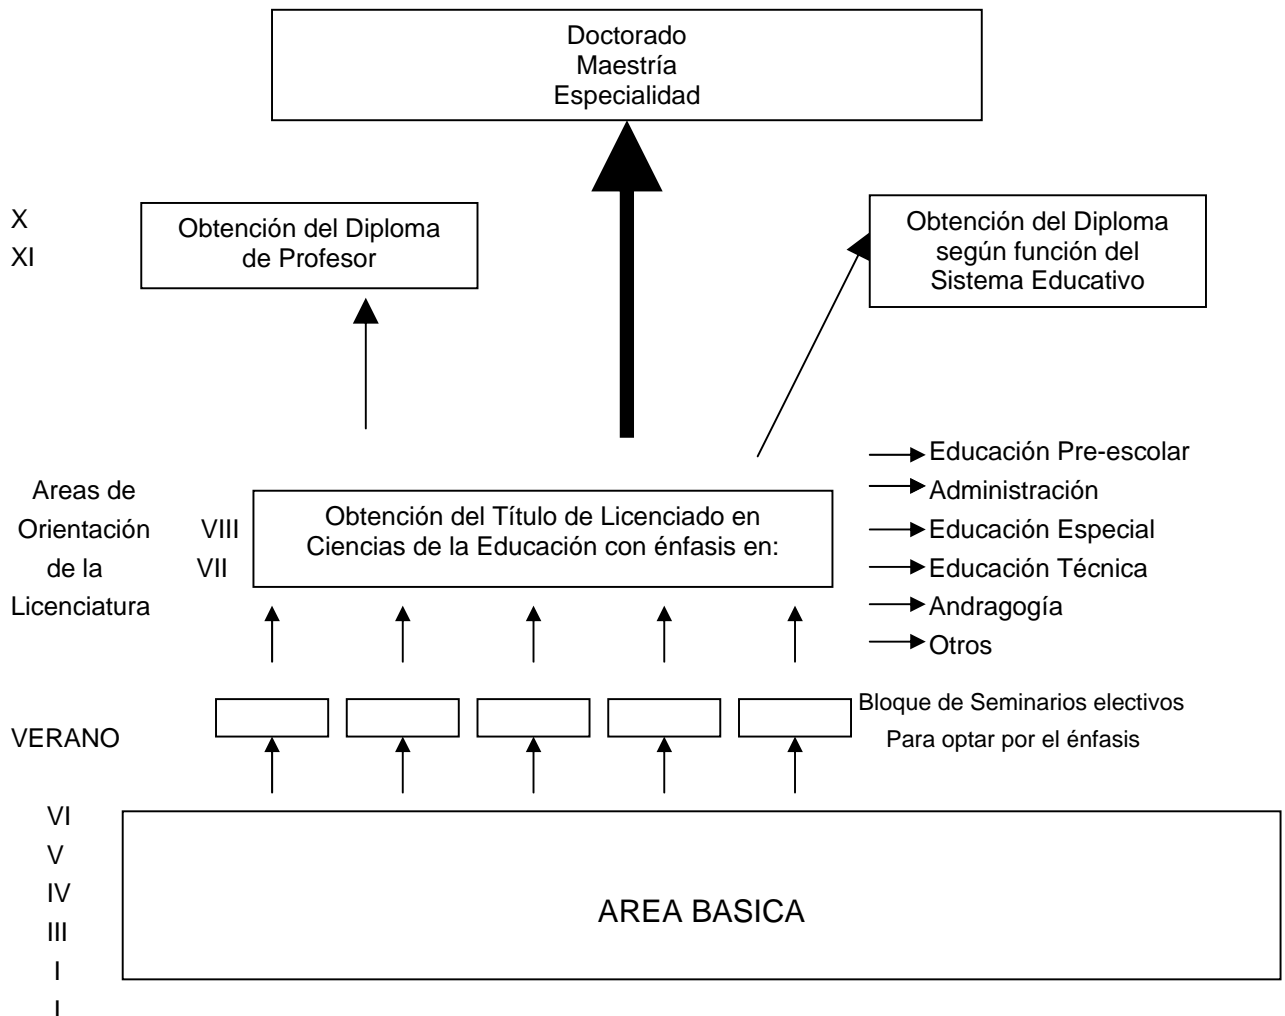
Doctorado
Maestría
Especialidad

X
XI

Obtención del Diploma de Profesor

Obtención del Diploma según función del Sistema Educativo

Educación Pre-escolar
Administración
Educación Especial
Educación Técnica
Andragogía
Otros

Areas de Orientación de la Licenciatura

VIII
VII

Obtención del Título de Licenciado en Ciencias de la Educación con énfasis en:

Bloque de Seminarios electivos
Para optar por el énfasis

VERANO

VI
V
IV
III
I
I

AREA BASICA